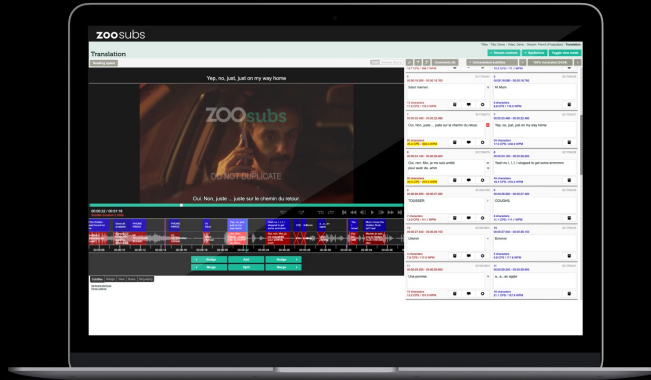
zoosubs

Translation

Yep, no, just, just on my way home

ZOOsubs

DO NOT DUPLICATE

Oui. Non, juste ... juste sur le chemin du retour.

00:00:32 / 00:01:16

Bridge
Split
Merge

Oui. Non, juste ... juste sur le chemin du retour.

Yep, no, just, just on my way home

Silent barrier.

Oui, non. Bon, je me suis arrêté pour avoir voir (er, umm)

Yeah no, I, I, I, I stopped to get some errands

TOUSSER

COUGHS

Uhmm

Ummm

Une pomme

A... an apple